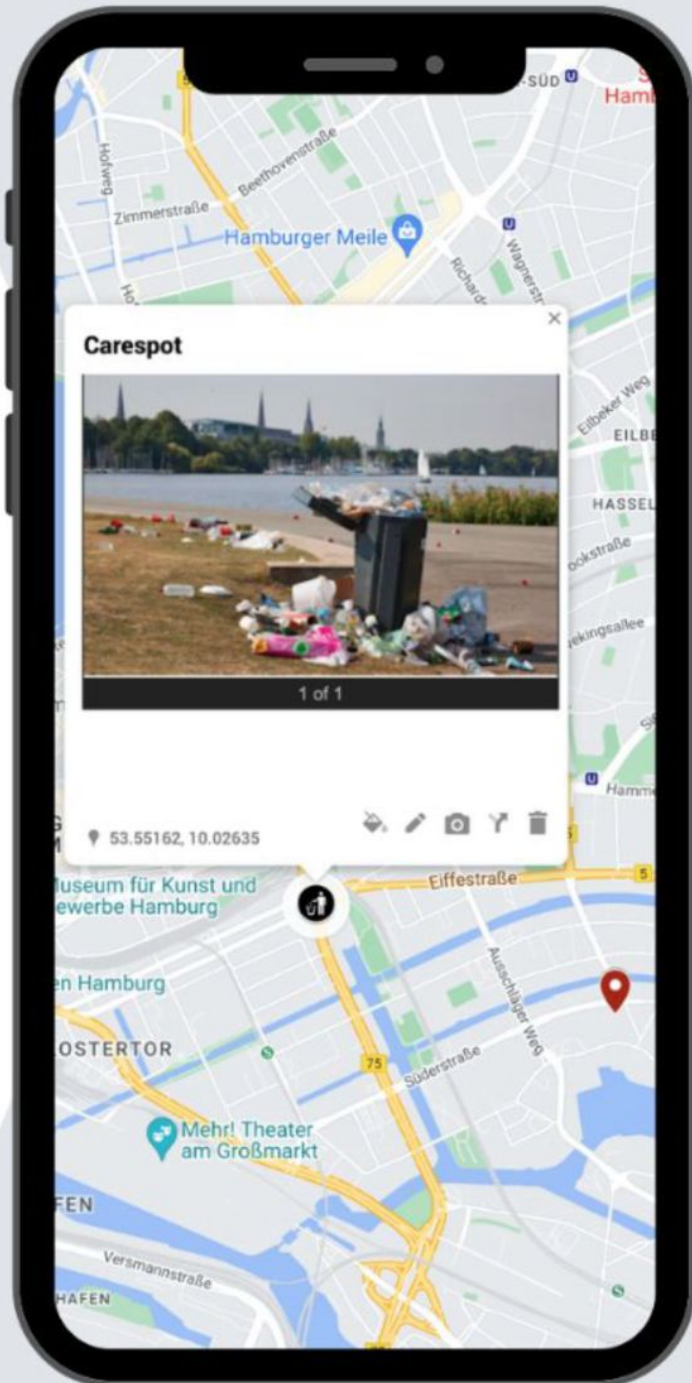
-SÜD
Ham
Hofweg
Beethovenstraße
Zimmerstraße
Hamburger Meile
Richard
Wagnerstr
Carespot
Eilbeker Weg
EILB
HASSEL
ockstraße
ekingsallee
1 of 1
Hamm
53.55162, 10.02635
useum für Kunst und
ewerbe Hamburg
Eiffestraße
5
Ausschläger Weg
n Hamburg
OSTERTOR
75
Süderstraße
Mehr! Theater
am Großmarkt
FEN
Versmannstraße
HAFEN